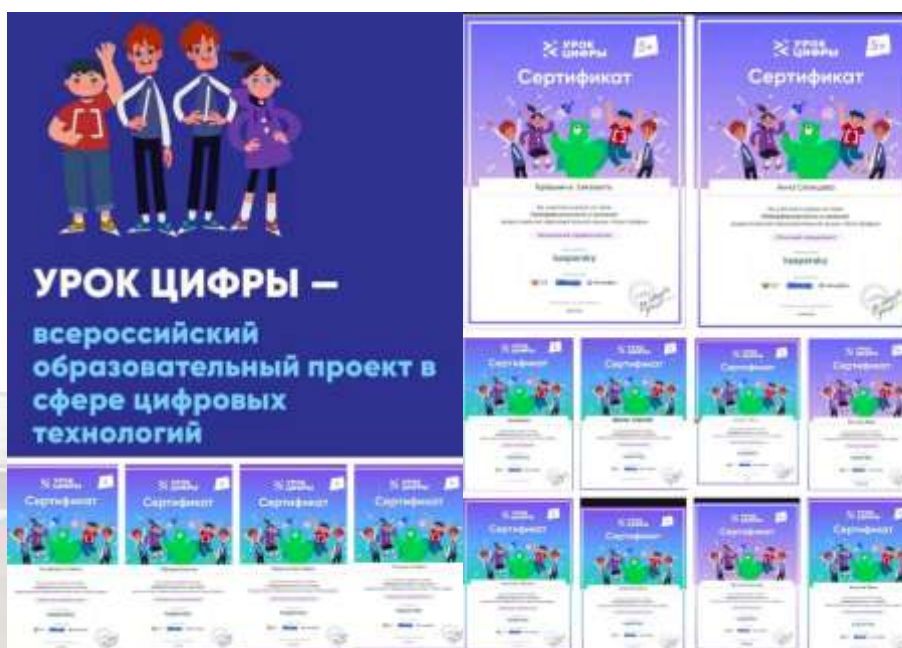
УРОК ЦИФРЫ – всероссийский образовательный проект в сфере цифровых технологий

УРОК ЦИФРЫ
Сертификат
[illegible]
Kaspersky

УРОК ЦИФРЫ
Сертификат
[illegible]
Kaspersky

Сертификат

Сертификат

Сертификат

Сертификат

Сертификат

Сертификат

Сертификат

Сертификат

Сертификат

Сертификат

Сертификат

Сертификат